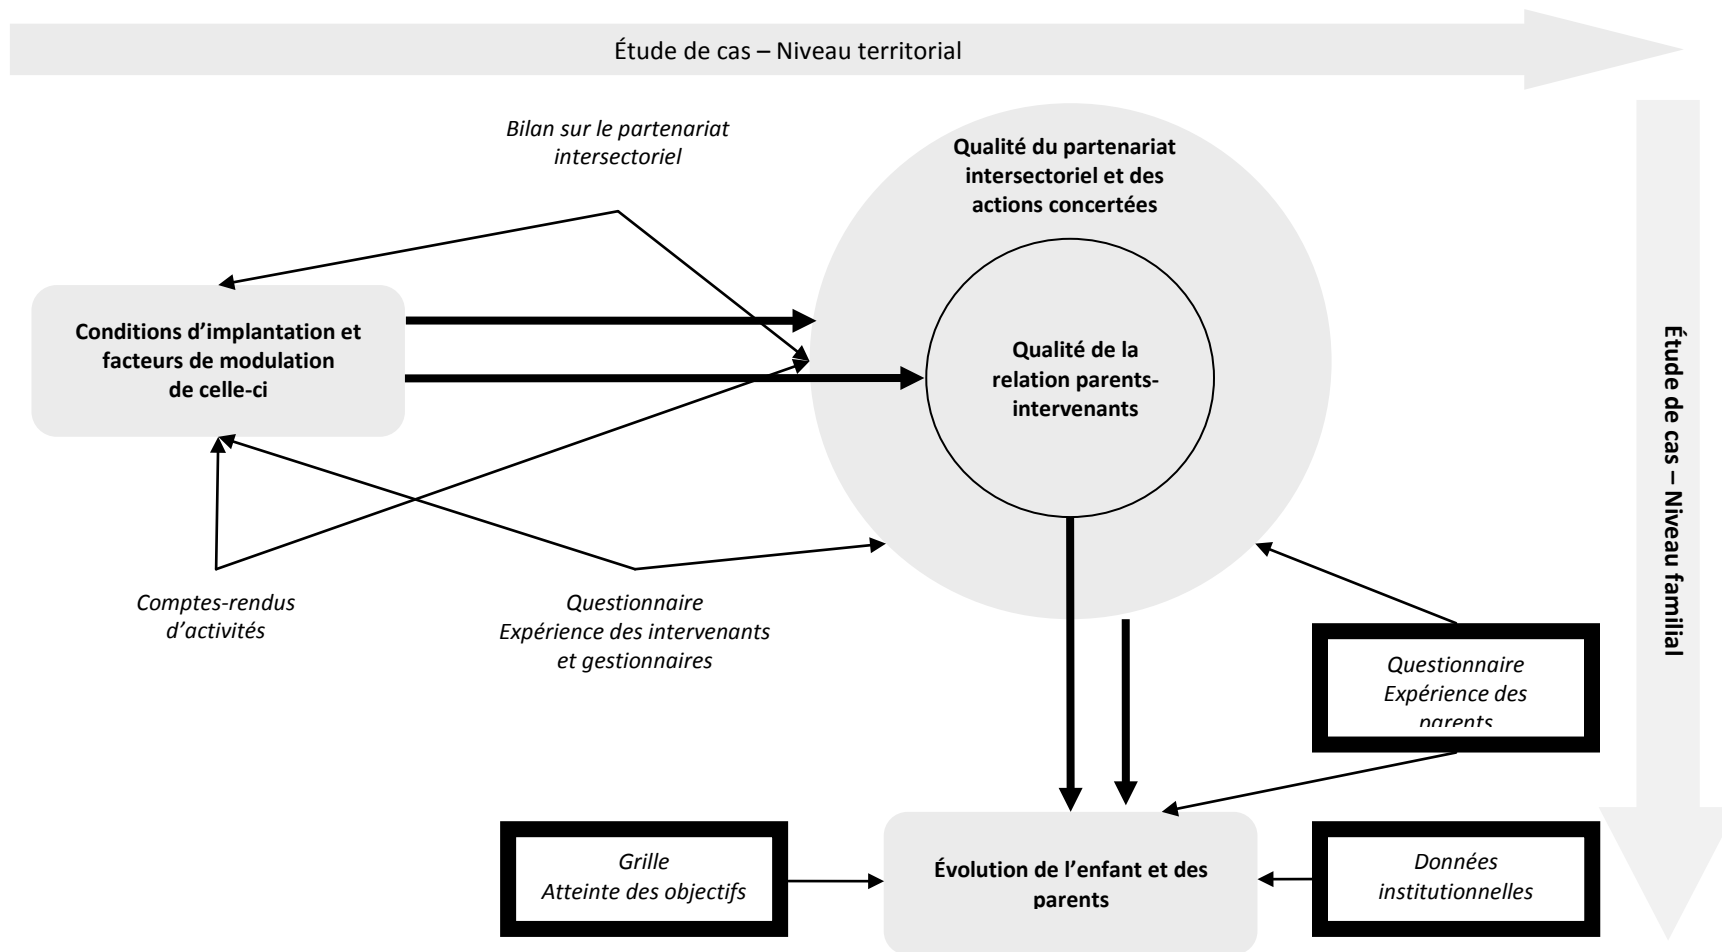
Étude de cas – Niveau territorial

Bilan sur le partenariat intersectoriel

Qualité du partenariat intersectoriel et des actions concertées

Conditions d'implantation et facteurs de modulation de celle-ci

Qualité de la relation parents-intervenants

Étude de cas – Niveau familial

Comptes-rendus d'activités

Questionnaire
Expérience des intervenants et gestionnaires

Questionnaire
Expérience des parents

Grille
Atteinte des objectifs

Évolution de l'enfant et des parents

Données institutionnelles